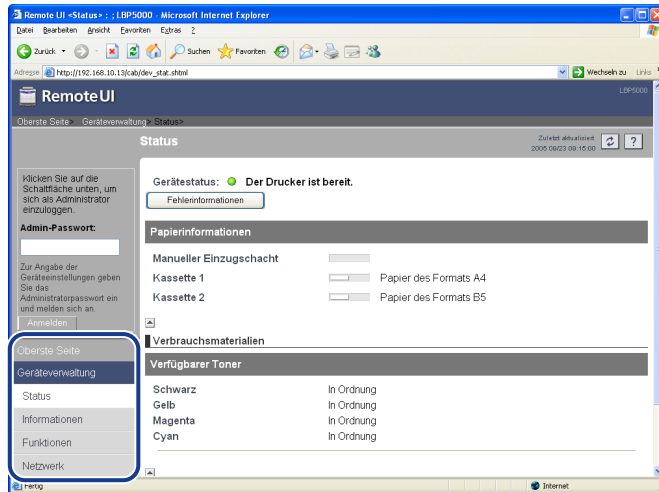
Remote UI <Status> : ; LBP5000 - Microsoft Internet Explorer

Datei Bearbeiten Ansicht Favoriten Extras ?

Zurück Suchen Favoriten

Adresse http://192.168.10.13/cab/dev_stat.shtml Wechseln zu Links

RemoteUI LBP5000

Oberste Seite > Geräteverwaltung > Status>

Status

Zuletzt aktualisiert 2005 09/23 08:15:00 ?

Klicken Sie auf die Schaltfläche unten, um sich als Administrator einzuloggen.

Admin-Passwort:

Zur Angabe der Geräteeinstellungen geben Sie das Administratorpasswort ein und melden sich an.

Anmelden

Oberste Seite

Geräteverwaltung

Status

Informationen

Funktionen

Netzwerk

Gerätestatus: Der Drucker ist bereit.

Fehlerinformationen

Papierinformationen

| | | |
|---|---|---|
| Manueller Einzugschacht | | |
| Kassette 1 | | Papier des Formats A4 |
| Kassette 2 | | Papier des Formats B5 |

Verbrauchsmaterialien

Verfügbarer Toner

| | |
|---|---|
| Schwarz | In Ordnung |
| Gelb | In Ordnung |
| Magenta | In Ordnung |
| Cyan | In Ordnung |

Fertig Internet